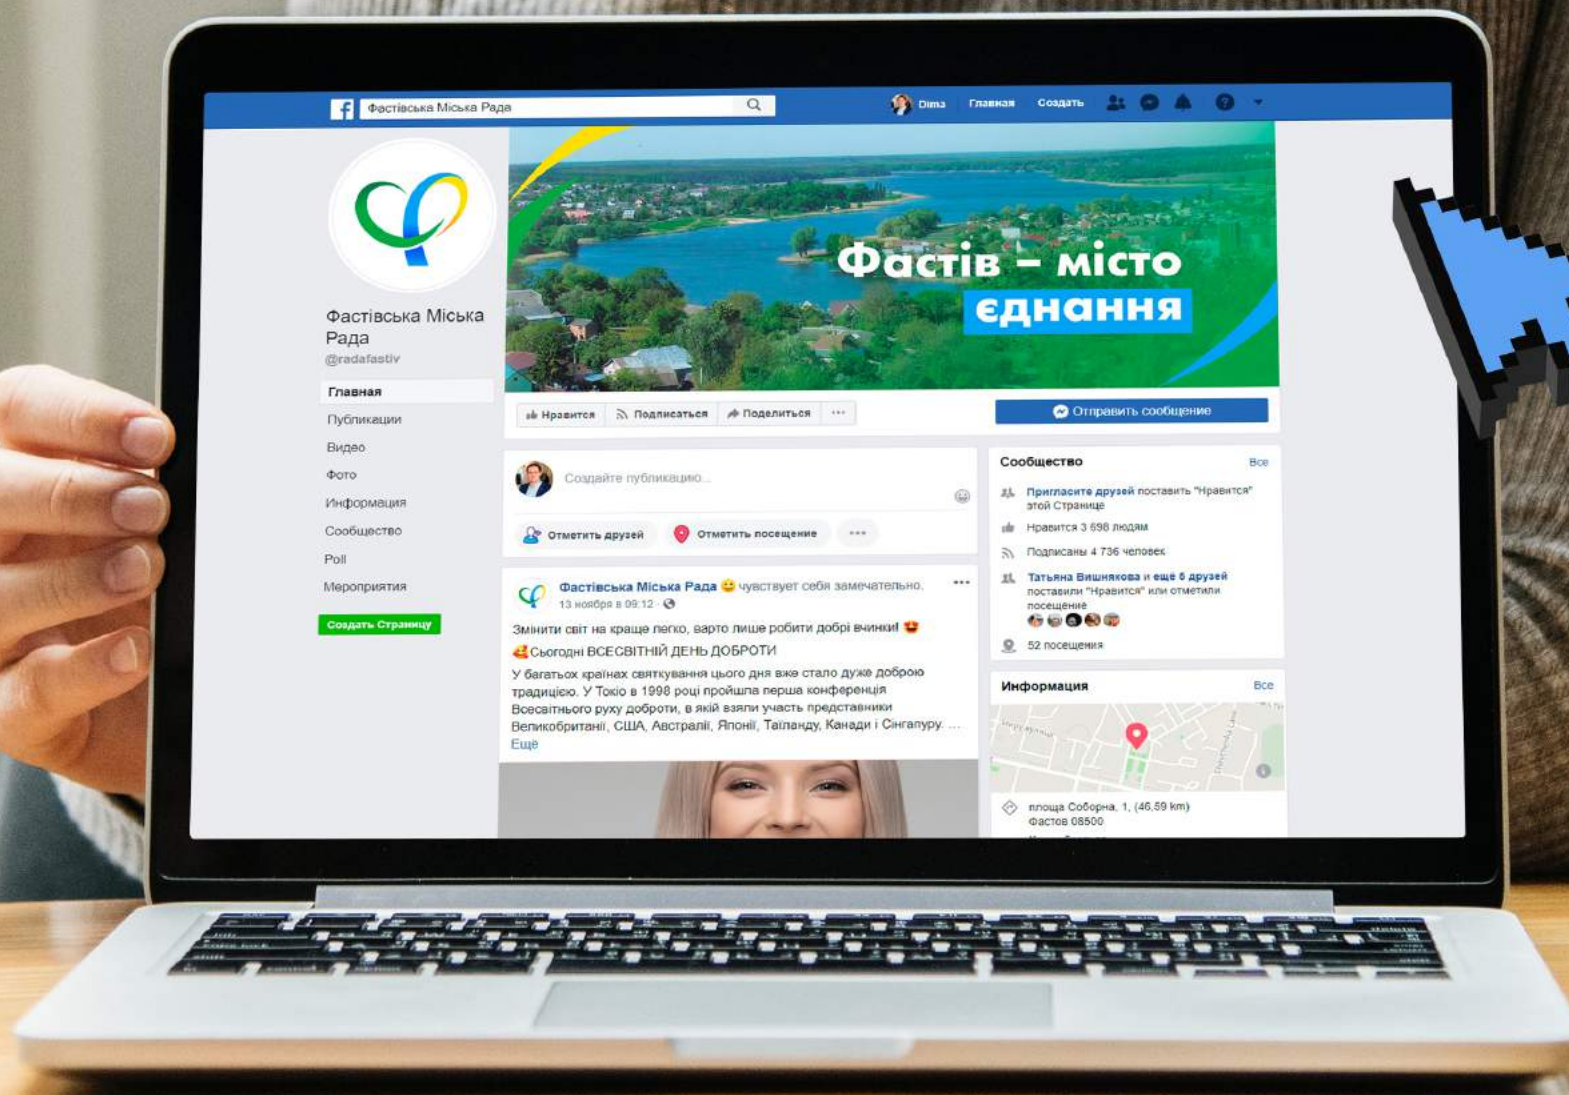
Фастівська Міська Рада

Dima Главная Создать

Фастів – місто єднання

Фастівська Міська Рада
@radafastiv

Главная
Публикации
Видео
Фото
Информация
Сообщество
Poll
Мероприятия
Создать Страницу

Нравится Подписаться Поделиться ···

Отправить сообщение

Создайте публикацию...

Отметить друзей Отметить посещение ···

Фастівська Міська Рада чувствует себя замечательно.
13 ноября в 09:12

Змінити світ на краще легко, варто лише робити добрі вчинки!
Сьогодні ВСЕСВІТНІЙ ДЕНЬ ДОБРОТИ
У багатьох країнах святкування цього дня вже стало дуже доброю традицією. У Токіо в 1998 році пройшла перша конференція Всесвітнього руху доброти, в якій взяли участь представники Великобританії, США, Австралії, Японії, Таїланду, Канади і Сінгапуру. ...
Еще

Сообщество Все
Пригласите друзей поставить "Нравится" этой Странице
Нравится 3 698 людям
Подписаны 4 736 человек
Татьяна Вишнякова и еще 6 друзей поставили "Нравится" или отметили посещение
52 посещения

Информация Все
площа Соборна, 1, (46,59 km)
Фастов 08500